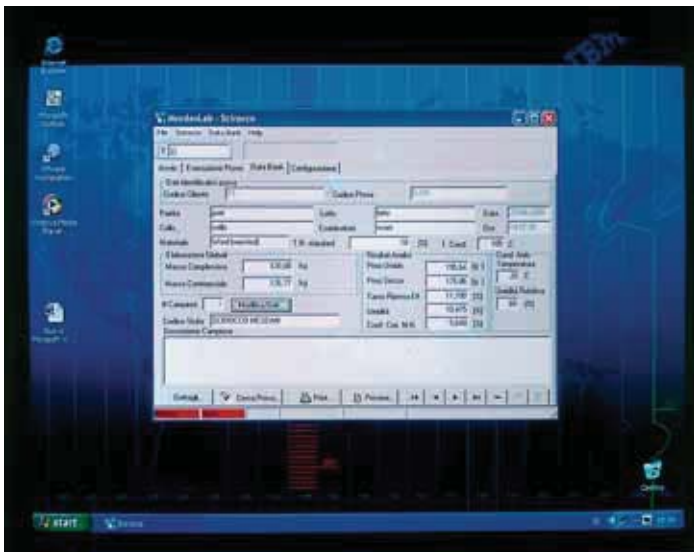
IBM

Internet Explorer

Microsoft Outlook

Software Installation

Windows Media Player

Start Microsoft

MeridenLab - Scirocco

File Scirocco Data Bank Help

Avvio Esecuzione Prova Data Bank Configurazione

Codice Cliente

Codice Prova

Partita

Lotto

Data

Collo

Combinazione

Ora

Materiale

T.R. standard

T. Cond.

Elaborazione Globali

Massa Complessiva

Massa Commerciale

Risultati Analisi

Peso Umido

Peso Secco

Cond. Amb. Temperatura

Umidità Relativa

Umidità

# Campioni

Modifica Dati

Codice Sistema

SCIROCCO MEDEXAM

Osservazioni Campione

Dettagli...

Print...

Preview...

Delete

start

Scirocco

Desktop